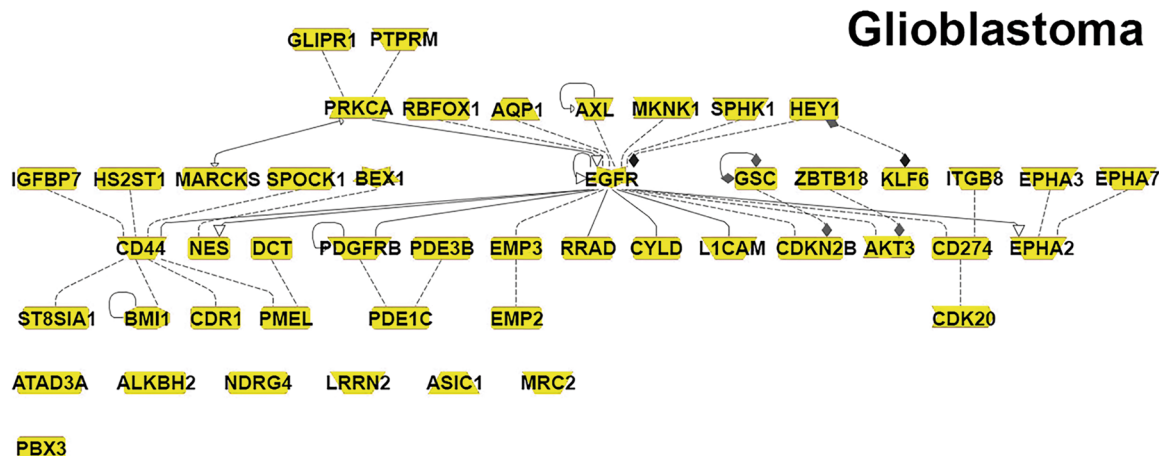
Glioblastoma

GLIPR1 PTPRM

PRKCA RBFOX1 AQP1 AXL MKNK1 SPHK1 HEY1

IGFBP7 HS2ST1 MARCKS SPOCK1 BEX1 EGFR GSC ZBTB18 KLF6 ITGB8 EPHA3 EPHA7

CD44 NES DCT PDGFRB PDE3B EMP3 RRAD CYLD L1CAM CDKN2B AKT3 CD274 EPHA2

ST8SIA1 BMI1 CDR1 PMEL PDE1C EMP2 CDK20

ATAD3A ALKBH2 NDRG4 LRRN2 ASIC1 MRC2

PBX3